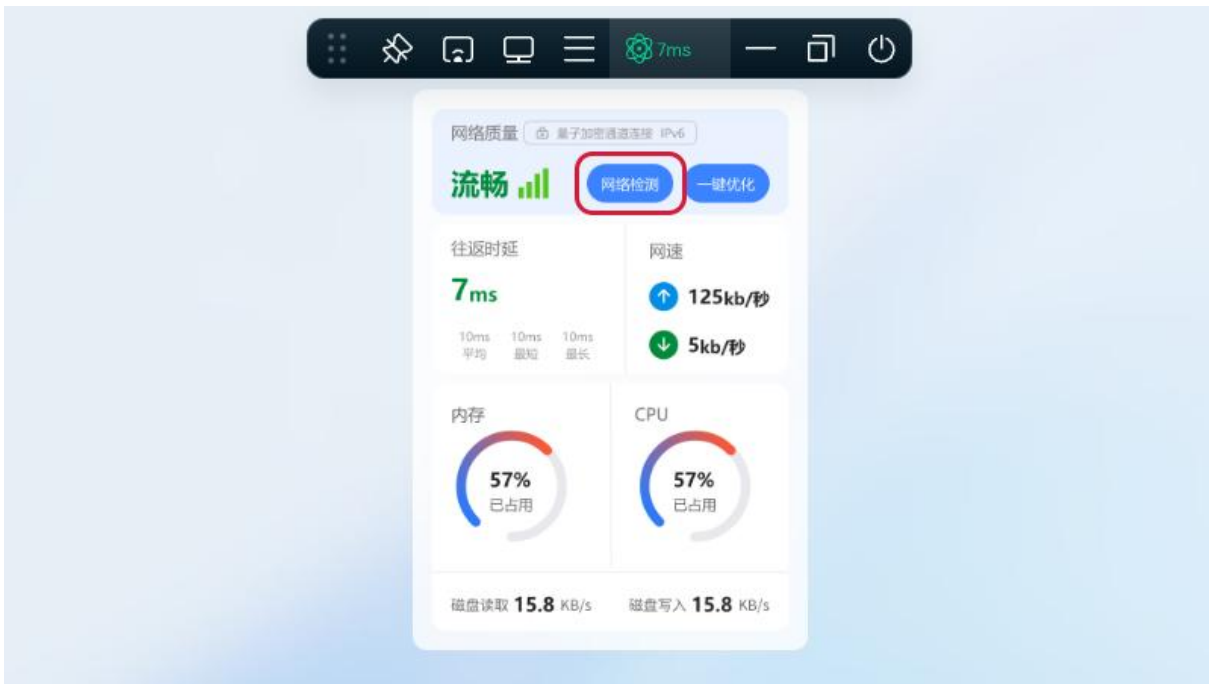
7ms

网络质量 量子加密通道连接 IPv6

流畅

网络检测

一键优化

往返时延

7ms

10ms 平均 10ms 最短 10ms 最长

网速

125kb/秒

5kb/秒

内存

57%
已占用

CPU

57%
已占用

磁盘读取 15.8 KB/s

磁盘写入 15.8 KB/s